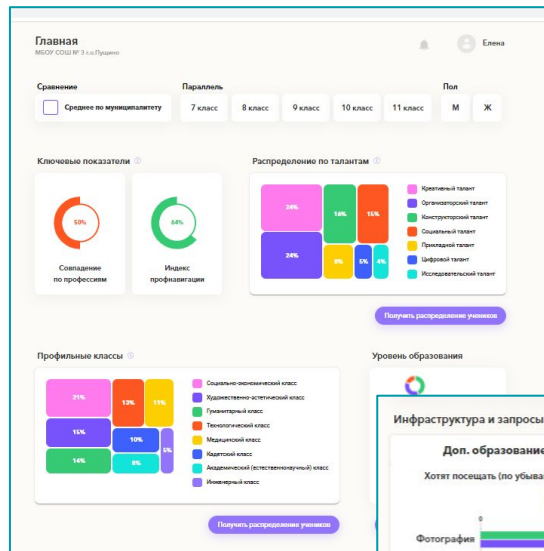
Главная
МБОУ СОШ № 3 г.о.Пущино

Елена

Сравнение
Среднее по муниципалитету

Параллель
7 класс
8 класс
9 класс
10 класс
11 класс

Пол
М
Ж

Ключевые показатели

50%
Совпадение по профессиям

64%
Индекс профнавигации

Распределение по талантам

24%
24%
16%
15%
8%
5%
4%

Креативный талант
Организаторский талант
Конструкторский талант
Социальный талант
Прикладной талант
Цифровой талант
Исследовательский талант

Получить распределение учеников

Профильные классы

21%
13%
11%
15%
10%
14%
8%
5%

Социально-экономический класс
Художественно-эстетический класс
Гуманитарный класс
Технологический класс
Медицинский класс
Кадетский класс
Академический (естественнонаучный) класс
Инженерный класс

Получить распределения учеников

Уровень образования

Инфраструктура и запросы
Доп. образование
Хотят посещать (по убыва
Фотография